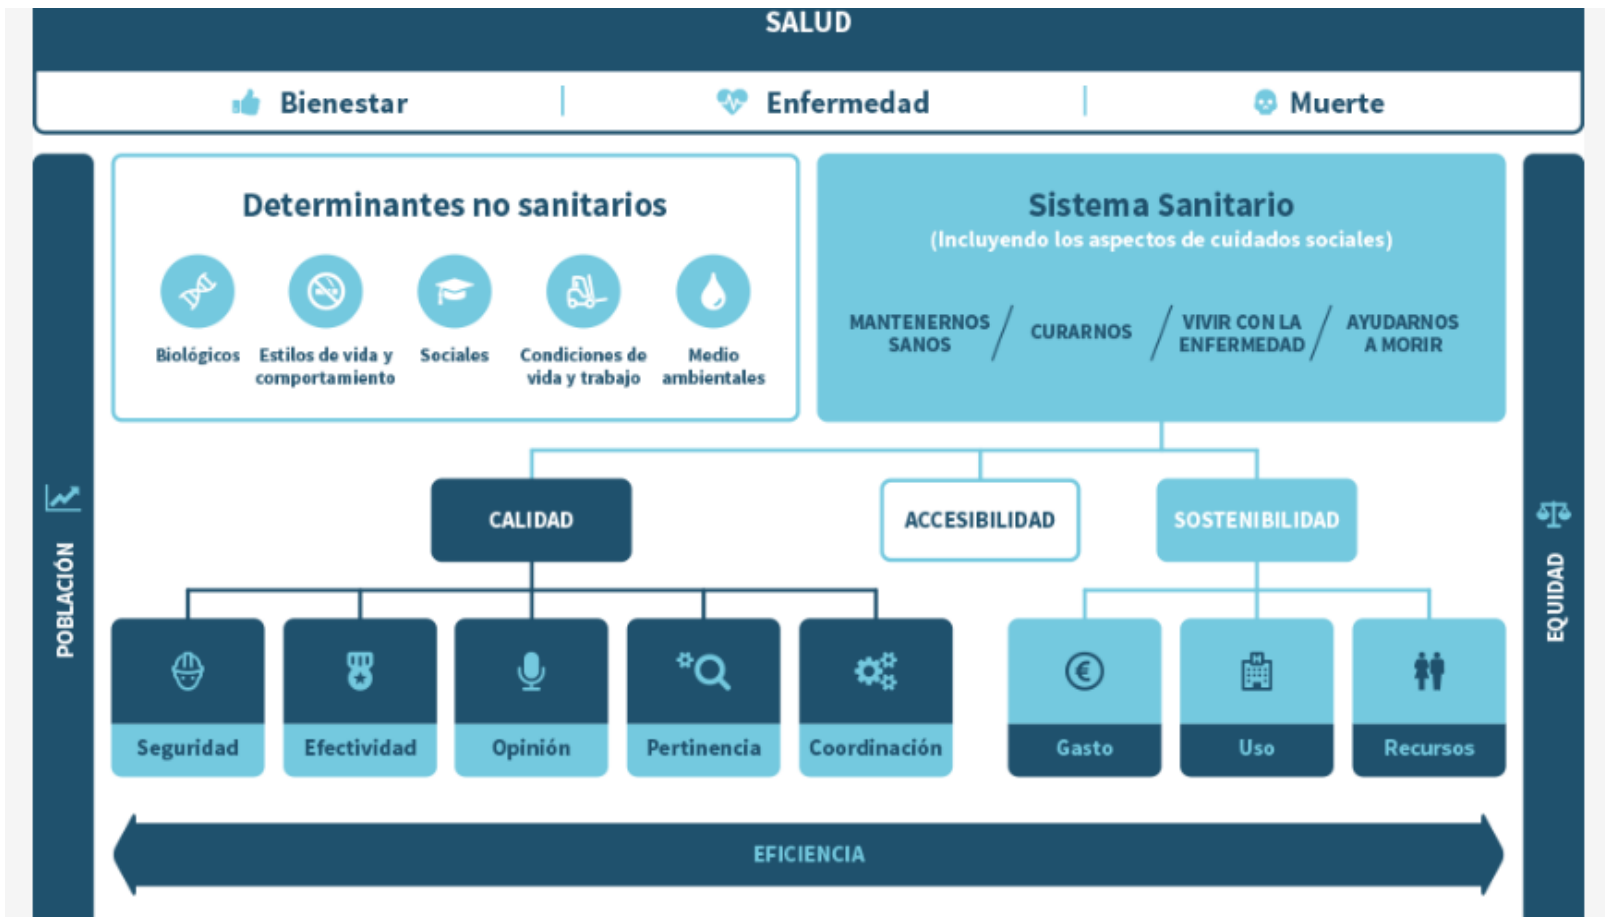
SALUD

Bienestar | Enfermedad | Muerte

POBLACIÓN

Determinantes no sanitarios

Biológicos
Estilos de vida y comportamiento
Sociales
Condiciones de vida y trabajo
Medio ambientales

Sistema Sanitario
(Incluyendo los aspectos de cuidados sociales)

MANTENERNOS SANOS / CURARNOS / VIVIR CON LA ENFERMEDAD / AYUDARNOS A MORIR

EQUIDAD

CALIDAD
ACCESIBILIDAD
SOSTENIBILIDAD

Seguridad
Efectividad
Opinión
Pertinencia
Coordinación

Gasto
Uso
Recursos

EFICIENCIA